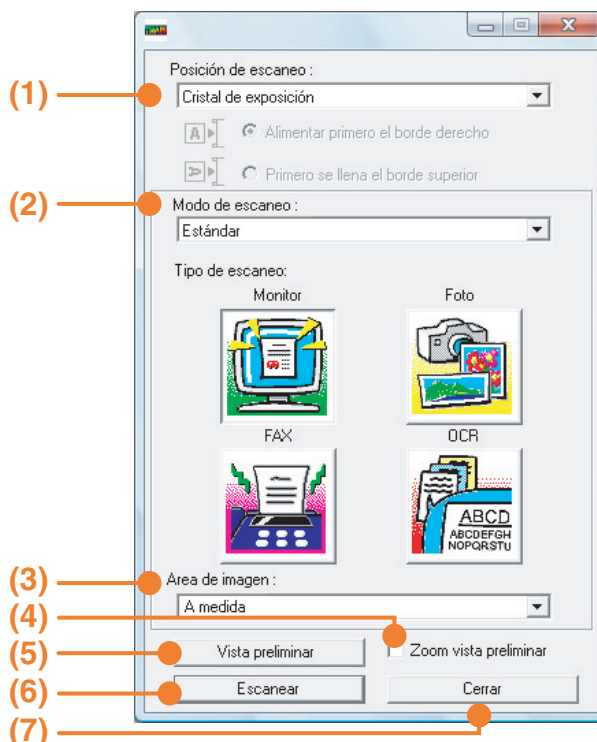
(1)
Posición de escaneo :
Cristal de exposición
Alimentar primero el borde derecho
Primero se llena el borde superior
(2)
Modo de escaneo :
Estándar
Tipo de escaneo:
Monitor
Foto
FAX
OCR
ABCD
ABCDEFGH
NOPQRSTU
(3)
Area de imagen :
A medida
(4)
(5)
Vista preliminar
Zoom vista preliminar
(6)
Escanear
Cerrar
(7)